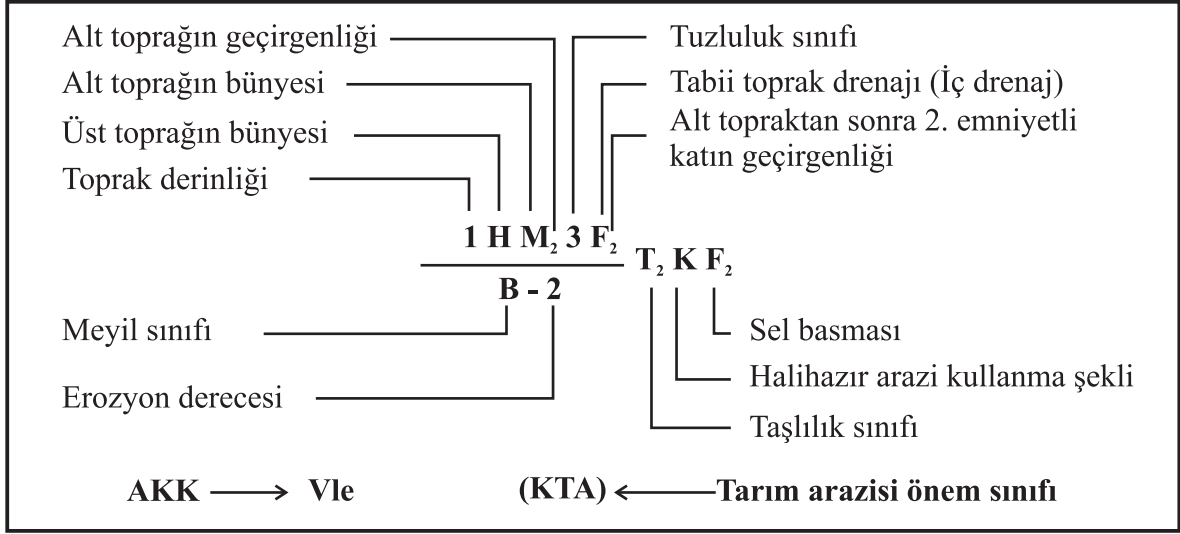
Alt toprağın geçirgenliği

Alt toprağın bünyesi

Üst toprağın bünyesi

Toprak derinliği

Tuzluluk sınıfı

Tabii toprak drenajı (İç drenaj)

Alt topraktan sonra 2. emniyetli katın geçirgenliği

1 H $M_2$ 3 $F_2$

B - 2

$T_2$ K $F_2$

Meyil sınıfı

Erozyon derecesi

Sel basması

Halihazır arazi kullanma şekli

Taşlılık sınıfı

AKK ⟶ Vle

(KTA) ⟵ Tarım arazisi önem sınıfı